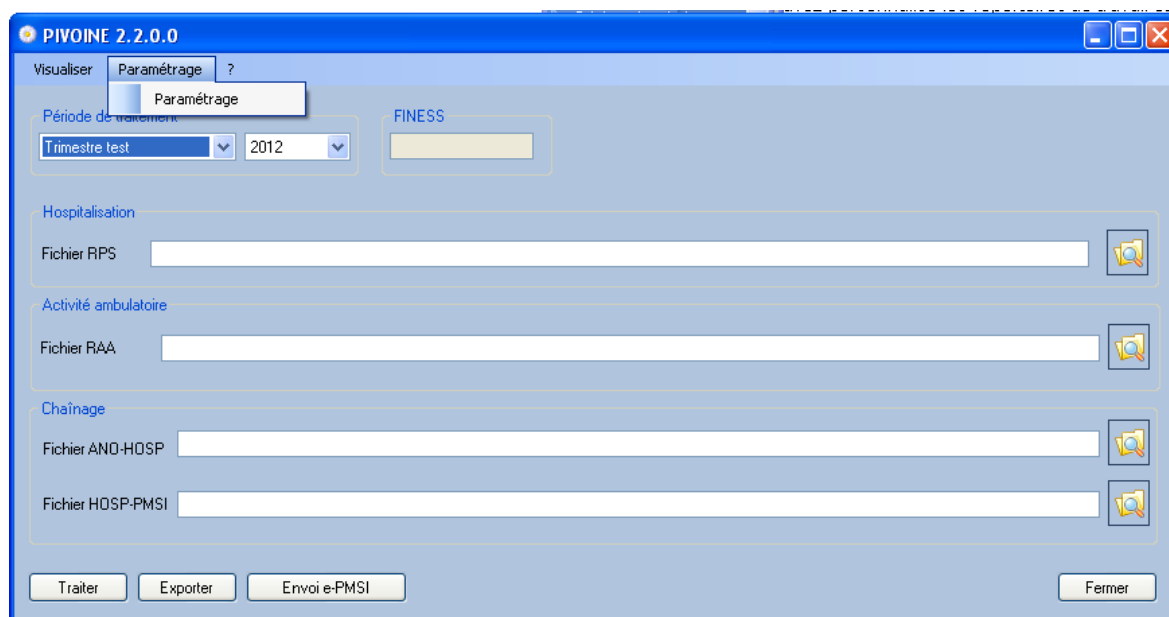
PIVOINE 2.2.0.0

Visualiser Paramétrage ?

Paramétrage

Période de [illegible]

Trimestre test

2012

FINESS

Hospitalisation

Fichier RPS

Activité ambulatoire

Fichier RAA

Chaînage

Fichier ANO-HOSP

Fichier HOSP-PMSI

Traiter Exporter Envoi e-PMSI

Fermer